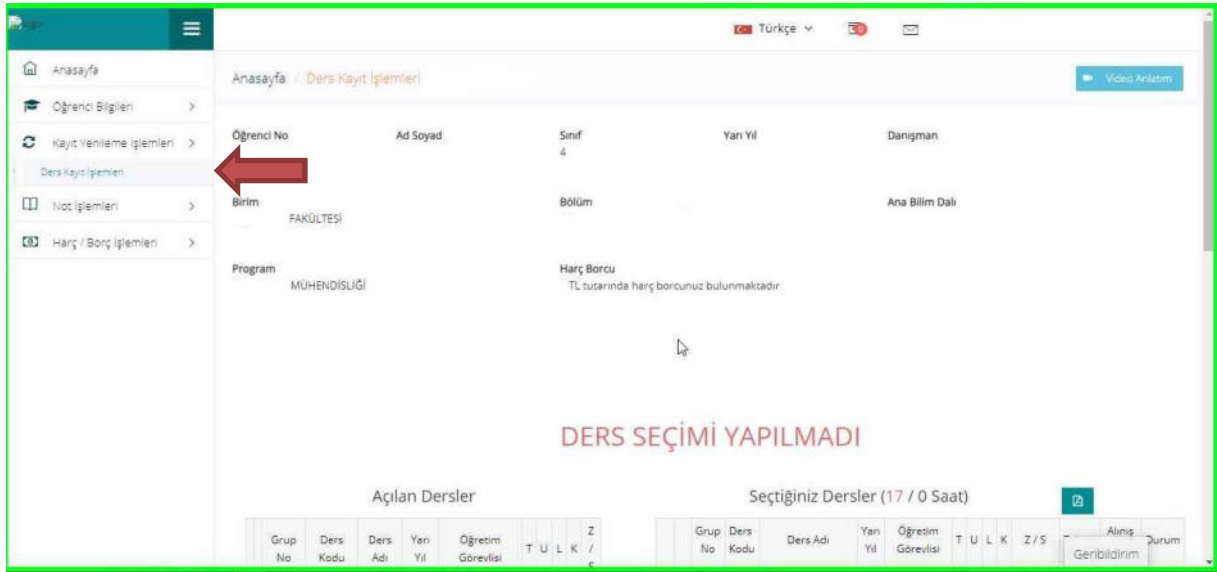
Türkçe ∨ 50

Anasayfa
Öğrenci Bilgileri
Kayıt Yenileme İşlemleri
Ders Kayıt İşlemleri
Not İşlemleri
Harç / Borç İşlemleri

Anasayfa / Ders Kayıt İşlemleri

Video Anlatım

Öğrenci No
Ad Soyad
Sınıf
4
Yarı Yıl
Danışman

Birim
FAKÜLTESİ
Bölüm
Ana Bilim Dalı

Program
MÜHENDİSLİĞİ
Harç Borcu
TL tutarında harç borcunuz bulunmaktadır

DERS SEÇİMİ YAPILMADI

Açılan Dersler

| Grup No | Ders Kodu | Ders Adı | Yarı Yıl | Öğretim Görevlisi | T | U | L | K | Z / S |
|---|---|---|---|---|---|---|---|---|---|

Seçtiğiniz Dersler (17 / 0 Saat)

| Grup No | Ders Kodu | Ders Adı | Yarı Yıl | Öğretim Görevlisi | T | U | L | K | Z / S | Alınış | Durum |
|---|---|---|---|---|---|---|---|---|---|---|---|

Geribildirim